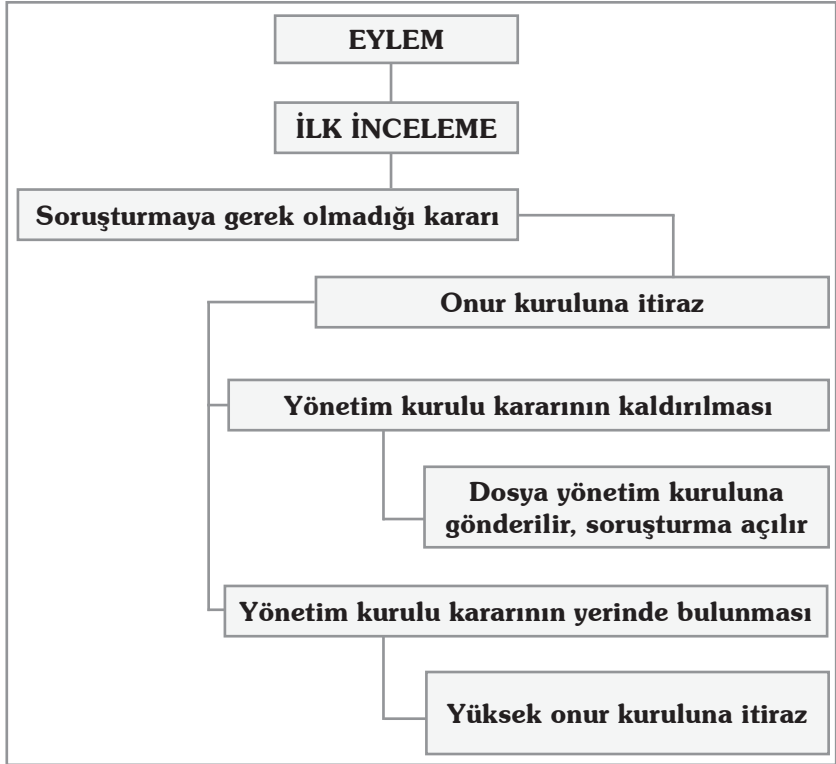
EYLEM

İLK İNCELEME

Soruşturmaya gerek olmadığı kararı

Onur kuruluna itiraz

Yönetim kurulu kararının kaldırılması

Dosya yönetim kuruluna gönderilir, soruşturma açılır

Yönetim kurulu kararının yerinde bulunması

Yüksek onur kuruluna itiraz